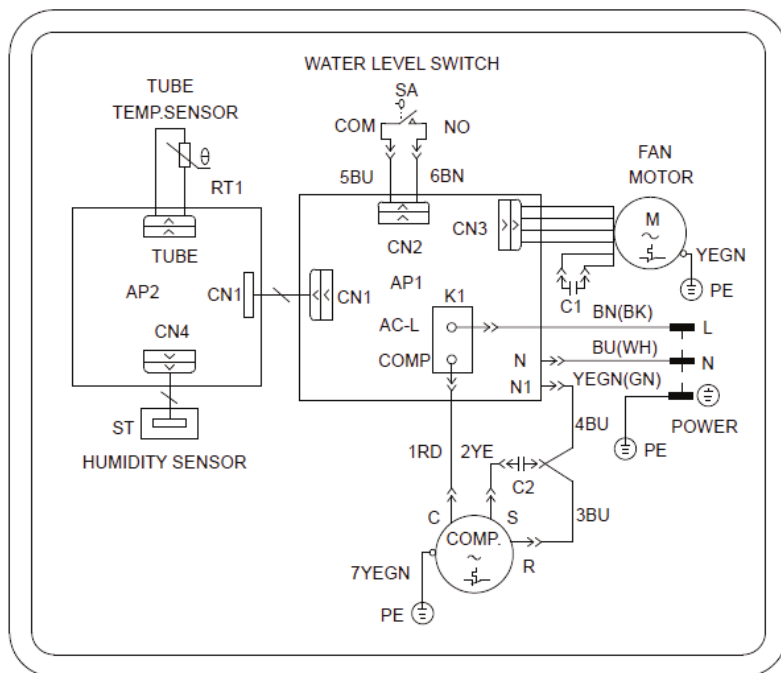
WATER LEVEL SWITCH

TUBE TEMP.SENSOR

SA

COM

NO

$\theta$

RT1

5BU

6BN

FAN MOTOR

TUBE

CN2

CN3

M

YEGN

AP2

CN1

CN1

AP1

PE

K1

C1

BN(BK)

CN4

AC-L

L

BU(WH)

COMP

N

N

N1

YEGN(GN)

ST

4BU

POWER

PE

HUMIDITY SENSOR

1RD

2YE

C2

C

S

3BU

COMP.

R

7YEGN

PE